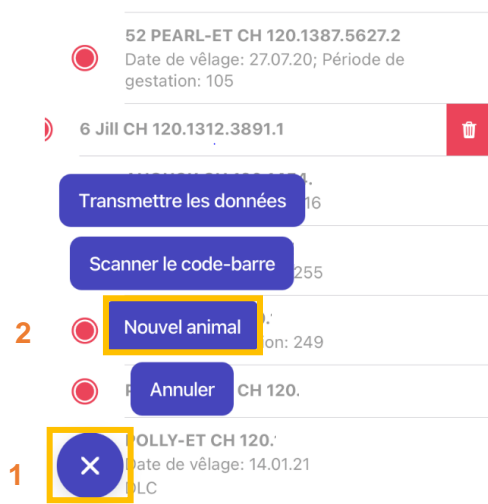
52 PEARL-ET CH 120.1387.5627.2
Date de vêlage: 27.07.20; Période de gestation: 105

6 Jill CH 120.1312.3891.1

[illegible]
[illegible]16

Transmettre les données

Scanner le code-barre

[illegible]255

2

Nouvel animal

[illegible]on: 249

Annuler

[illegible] CH 120.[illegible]

OLLY-ET CH 120.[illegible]
Date de vêlage: 14.01.21
DLC

1

×